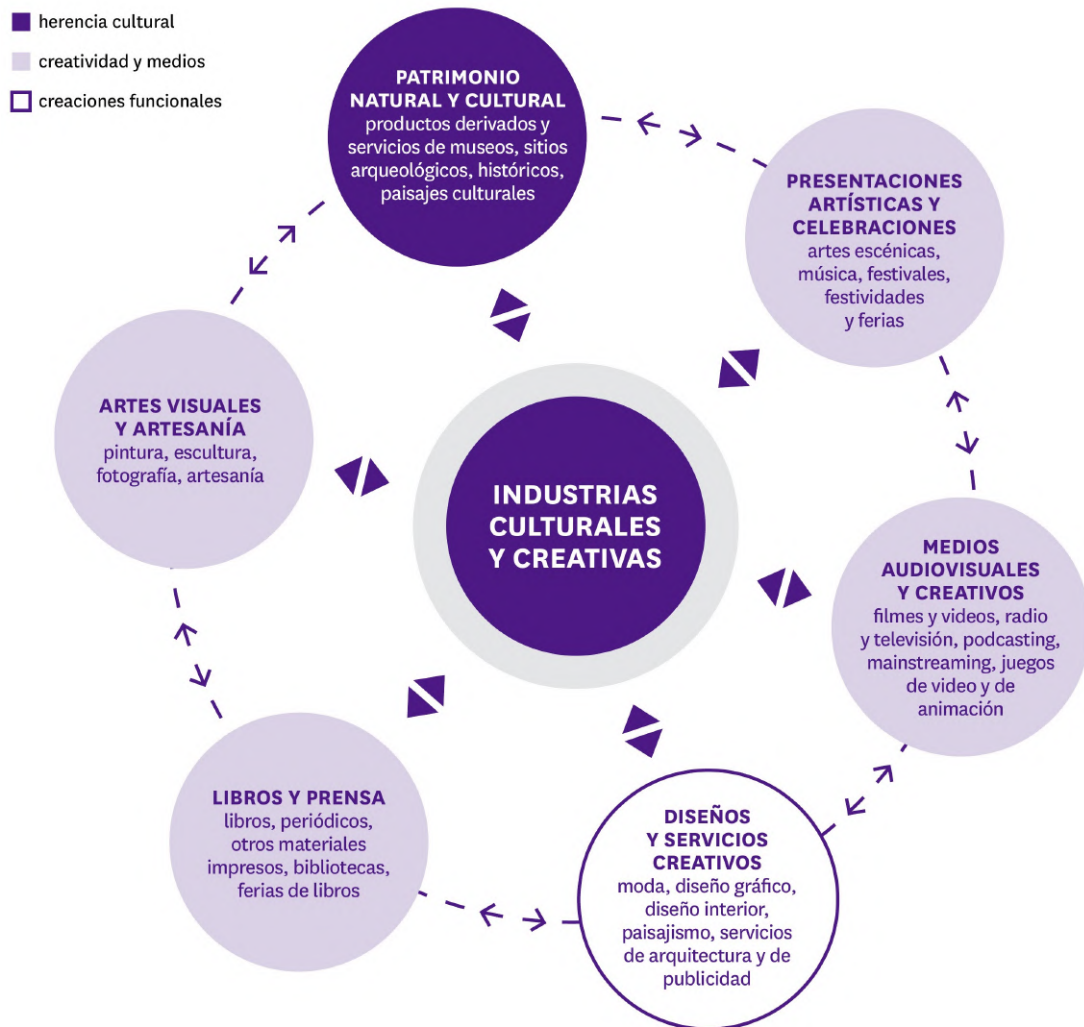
herencia cultural
creatividad y medios
creaciones funcionales

PATRIMONIO NATURAL Y CULTURAL
productos derivados y servicios de museos, sitios arqueológicos, históricos, paisajes culturales

PRESENTACIONES ARTÍSTICAS Y CELEBRACIONES
artes escénicas, música, festivales, festividades y ferias

ARTES VISUALES Y ARTESANÍA
pintura, escultura, fotografía, artesanía

INDUSTRIAS CULTURALES Y CREATIVAS

MEDIOS AUDIOVISUALES Y CREATIVOS
filmes y videos, radio y televisión, podcasting, mainstreaming, juegos de video y de animación

LIBROS Y PRENSA
libros, periódicos, otros materiales impresos, bibliotecas, ferias de libros

DISEÑOS Y SERVICIOS CREATIVOS
moda, diseño gráfico, diseño interior, paisajismo, servicios de arquitectura y de publicidad